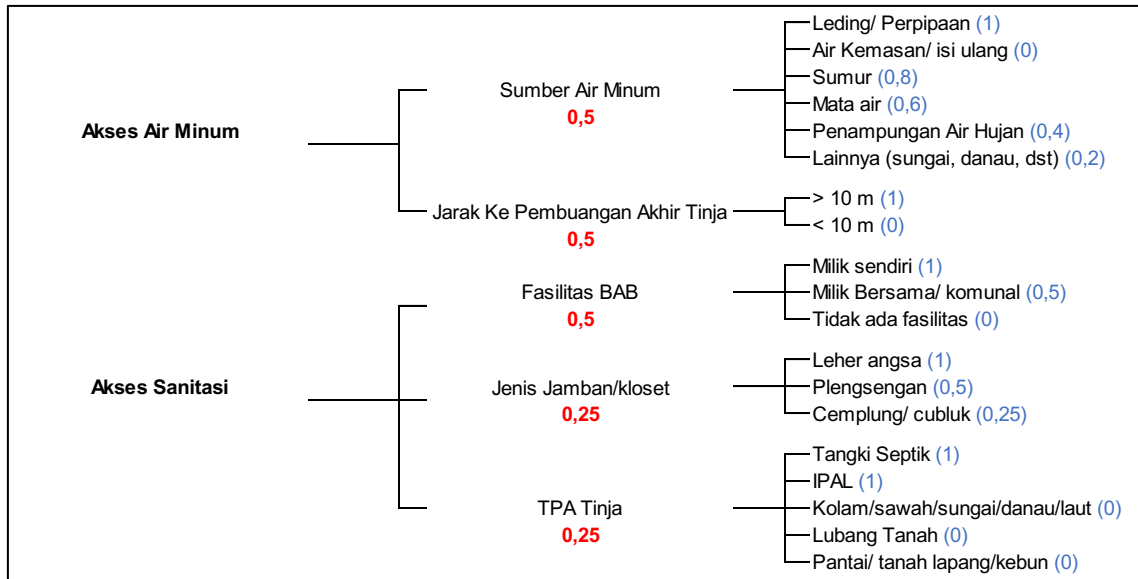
Akses Air Minum

Sumber Air Minum
0,5

Leding/ Perpipaan (1)
Air Kemasan/ isi ulang (0)
Sumur (0,8)
Mata air (0,6)
Penampungan Air Hujan (0,4)
Lainnya (sungai, danau, dst) (0,2)

Jarak Ke Pembuangan Akhir Tinja
0,5

> 10 m (1)
< 10 m (0)

Akses Sanitasi

Fasilitas BAB
0,5

Milik sendiri (1)
Milik Bersama/ komunal (0,5)
Tidak ada fasilitas (0)

Jenis Jamban/kloset
0,25

Leher angsa (1)
Plengsengan (0,5)
Cemplung/ cubluk (0,25)

TPA Tinja
0,25

Tangki Septik (1)
IPAL (1)
Kolam/sawah/sungai/danau/laut (0)
Lubang Tanah (0)
Pantai/ tanah lapang/kebun (0)